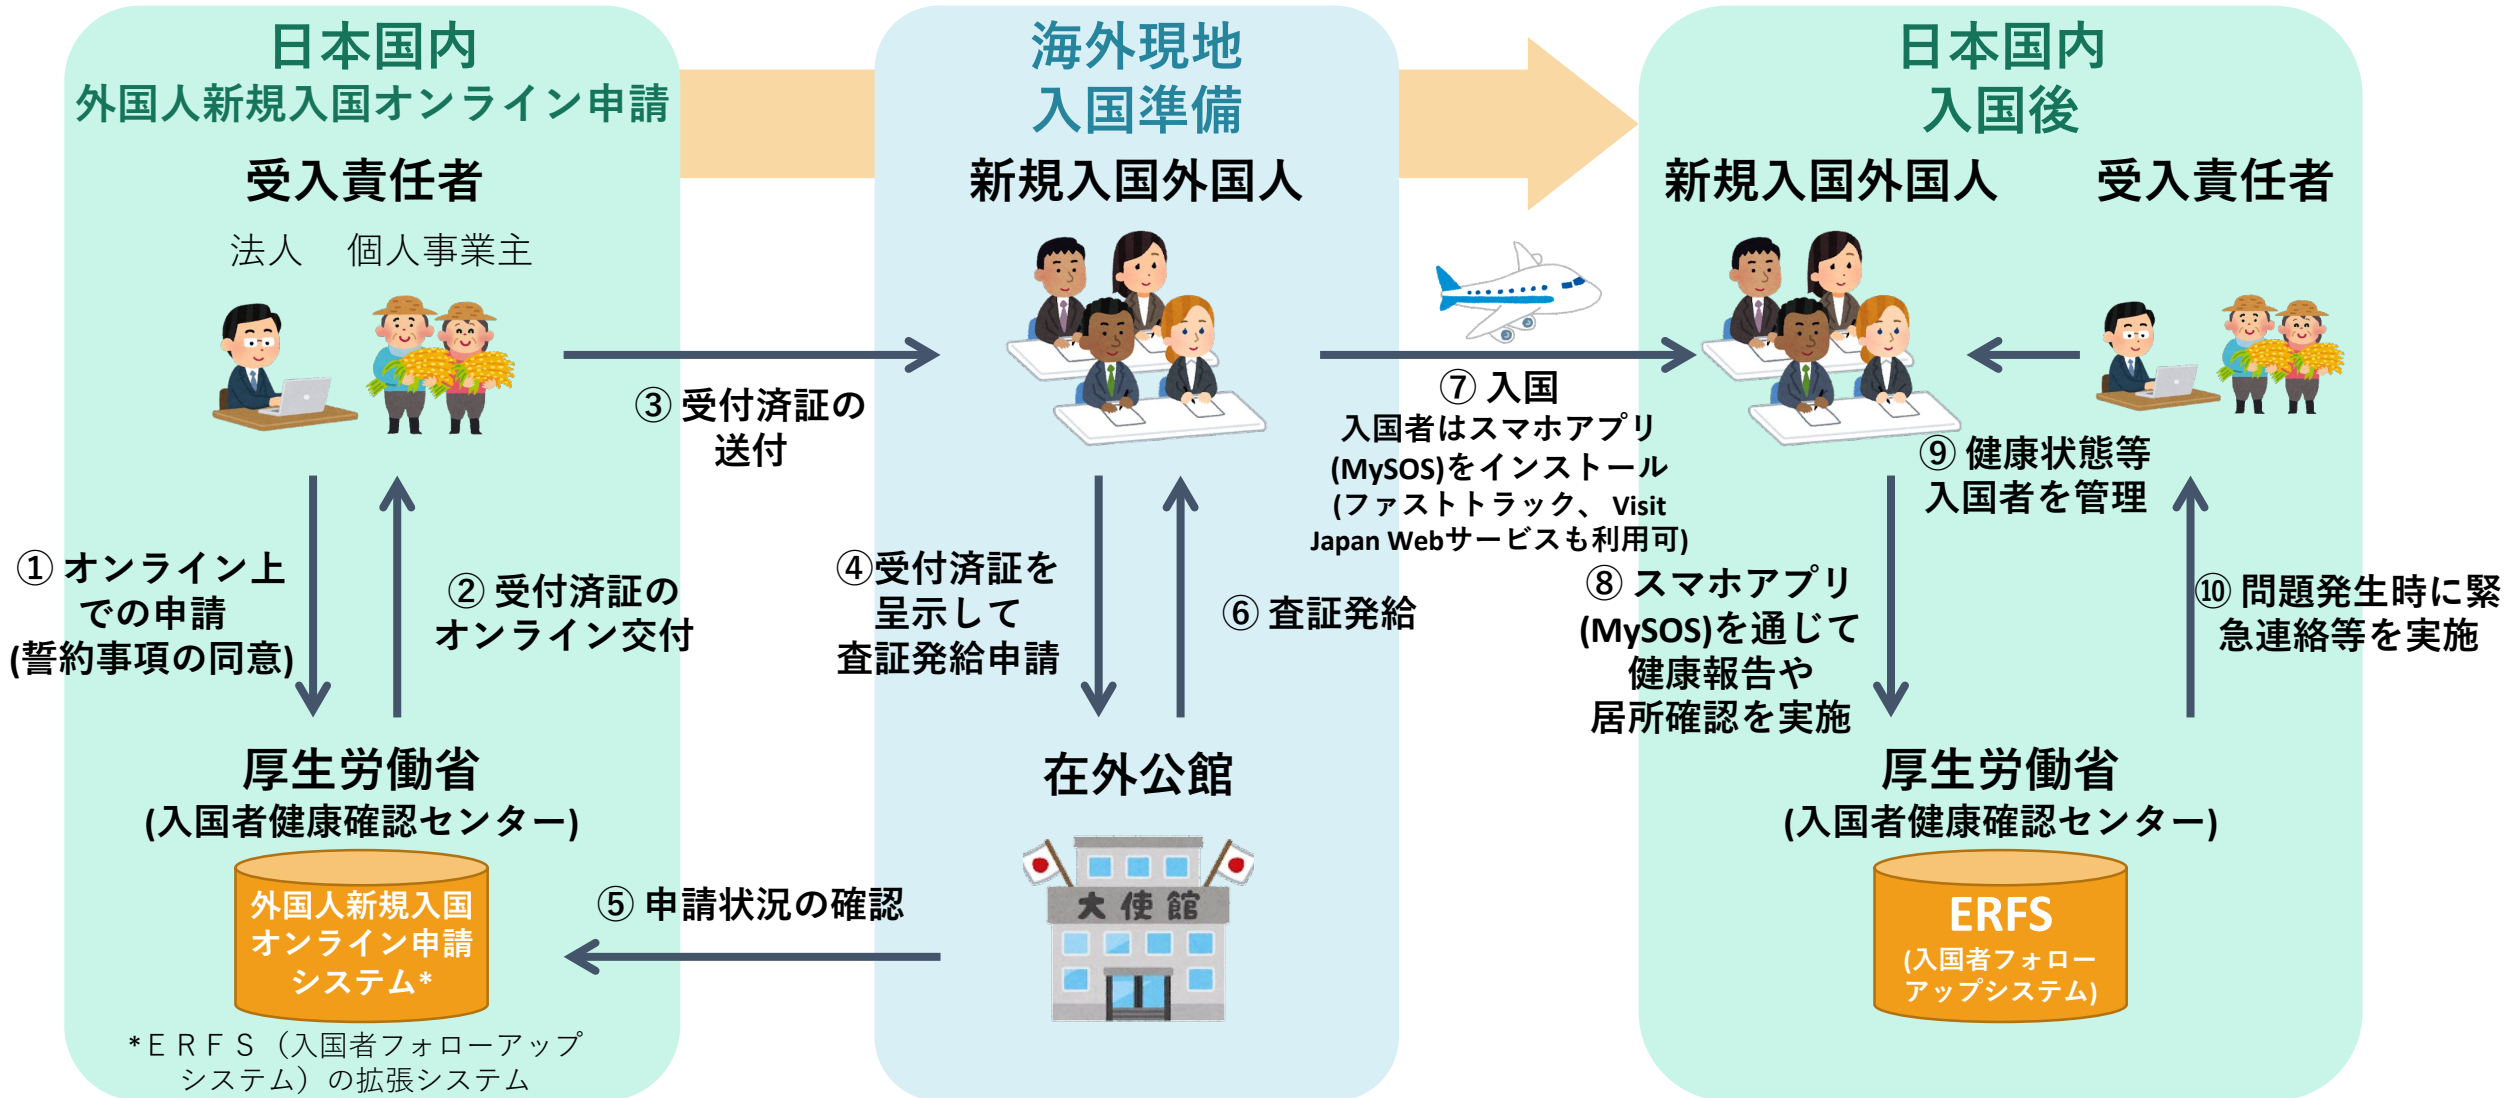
日本国内
外国人新規入国オンライン申請

受入責任者

法人　個人事業主

① オンライン上での申請(誓約事項の同意)

② 受付済証のオンライン交付

厚生労働省
(入国者健康確認センター)

外国人新規入国オンライン申請システム*

*ＥＲＦＳ（入国者フォローアップシステム）の拡張システム

③ 受付済証の送付

⑤ 申請状況の確認

海外現地
入国準備

新規入国外国人

④受付済証を呈示して査証発給申請

⑥ 査証発給

在外公館

大使館

⑦ 入国
入国者はスマホアプリ(MySOS)をインストール
(ファストトラック、 Visit Japan Webサービスも利用可)

日本国内
入国後

新規入国外国人　受入責任者

⑨ 健康状態等入国者を管理

⑧ スマホアプリ(MySOS)を通じて健康報告や居所確認を実施

⑩ 問題発生時に緊急連絡等を実施

厚生労働省
(入国者健康確認センター)

ERFS
(入国者フォローアップシステム)